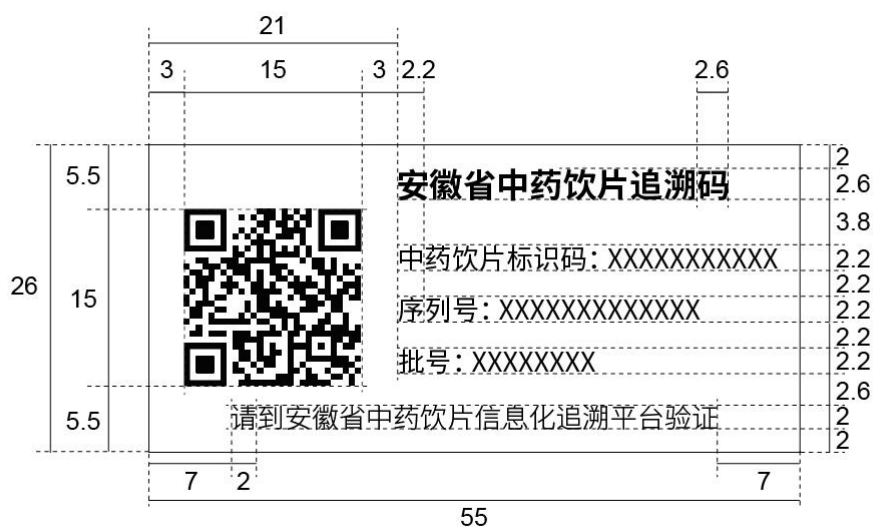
21

3 15 3 2.2 2.6

26 5.5 15 5.5

安徽省中药饮片追溯码

中药饮片标识码：XXXXXXXXXXX

序列号：XXXXXXXXXXXXX

批号：XXXXXXXX

请到安徽省中药饮片信息化追溯平台验证

2
2.6
3.8
2.2
2.2
2.2
2.2
2.2
2.6
2
2

7 2 7

55